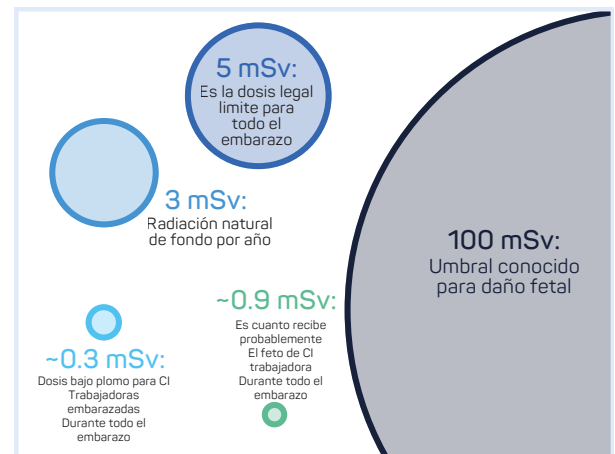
5 mSv:
Es la dosis legal limite para todo el embarazo

3 mSv:
Radiación natural de fondo por año

100 mSv:
Umbral conocido para daño fetal

~0.9 mSv:
Es cuanto recibe probablemente El feto de CI trabajadora Durante todo el embarazo

~0.3 mSv:
Dosis bajo plomo para CI Trabajadoras embarazadas Durante todo el embarazo